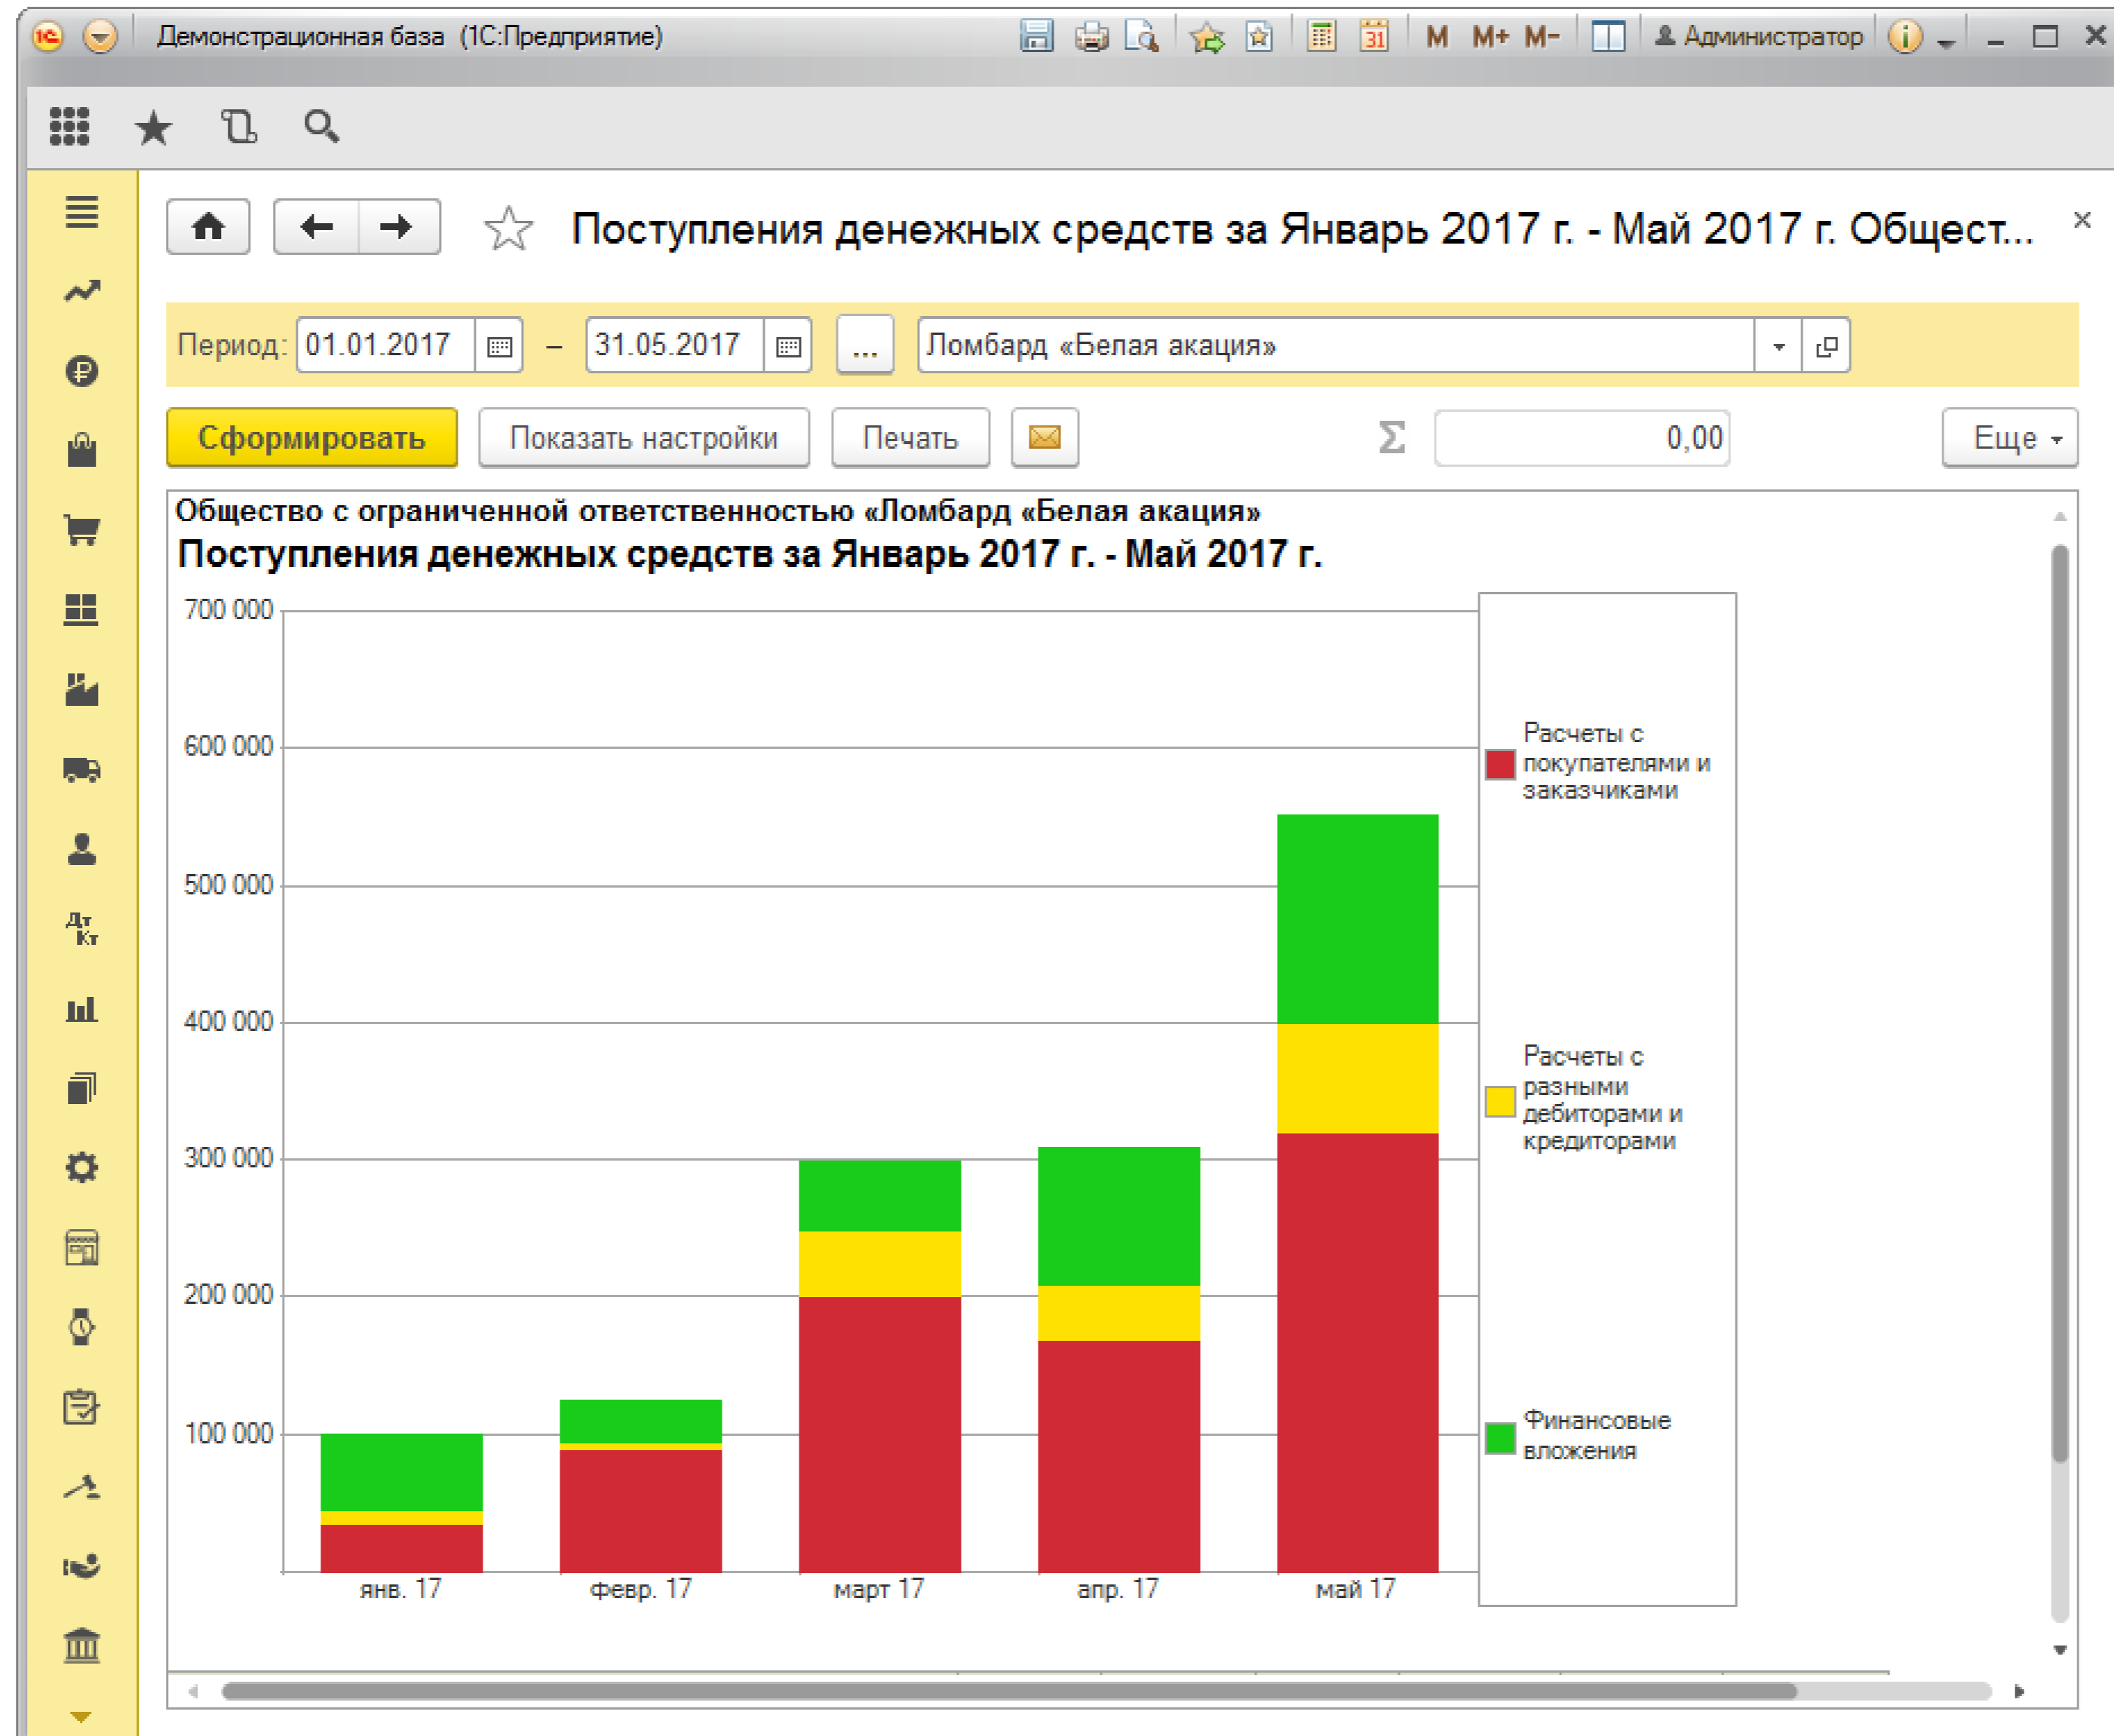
Демонстрационная база (1С:Предприятие)

M M+ M- Администратор

Поступления денежных средств за Январь 2017 г. - Май 2017 г. Общест...

Период: 01.01.2017 – 31.05.2017 ... Ломбард «Белая акация»

Сформировать Показать настройки Печать Σ 0,00 Еще

Общество с ограниченной ответственностью «Ломбард «Белая акация»

Поступления денежных средств за Январь 2017 г. - Май 2017 г.

700 000
600 000
500 000
400 000
300 000
200 000
100 000

янв. 17 февр. 17 март 17 апр. 17 май 17

Расчеты с покупателями и заказчиками

Расчеты с разными дебиторами и кредиторами

Финансовые вложения